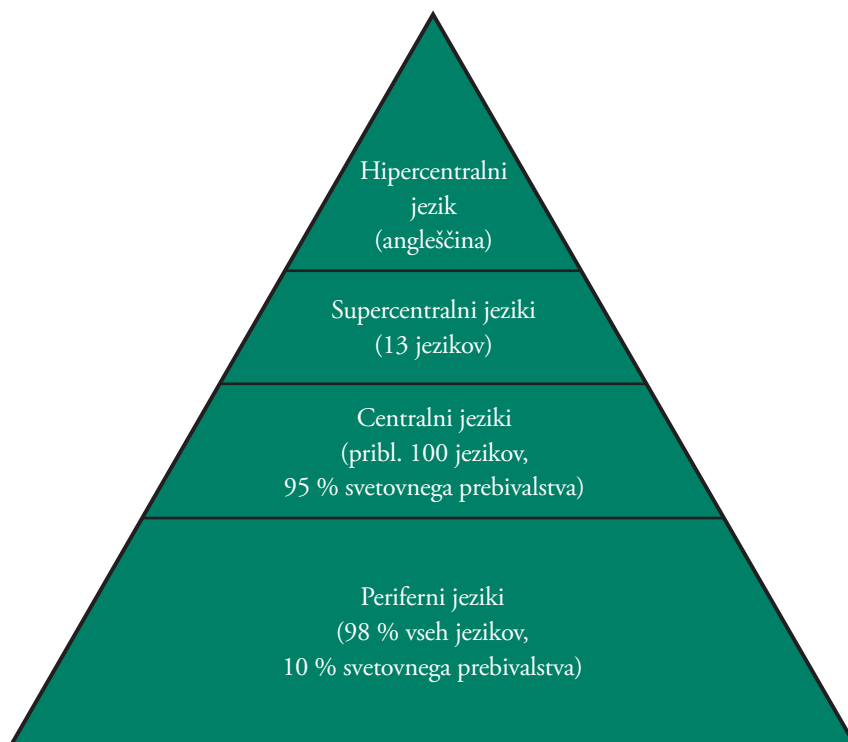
Hipercentralni jezik (angleščina)

Supercentralni jeziki (13 jezikov)

Centralni jeziki (pribl. 100 jezikov, 95 % svetovnega prebivalstva)

Periferni jeziki (98 % vseh jezikov, 10 % svetovnega prebivalstva)